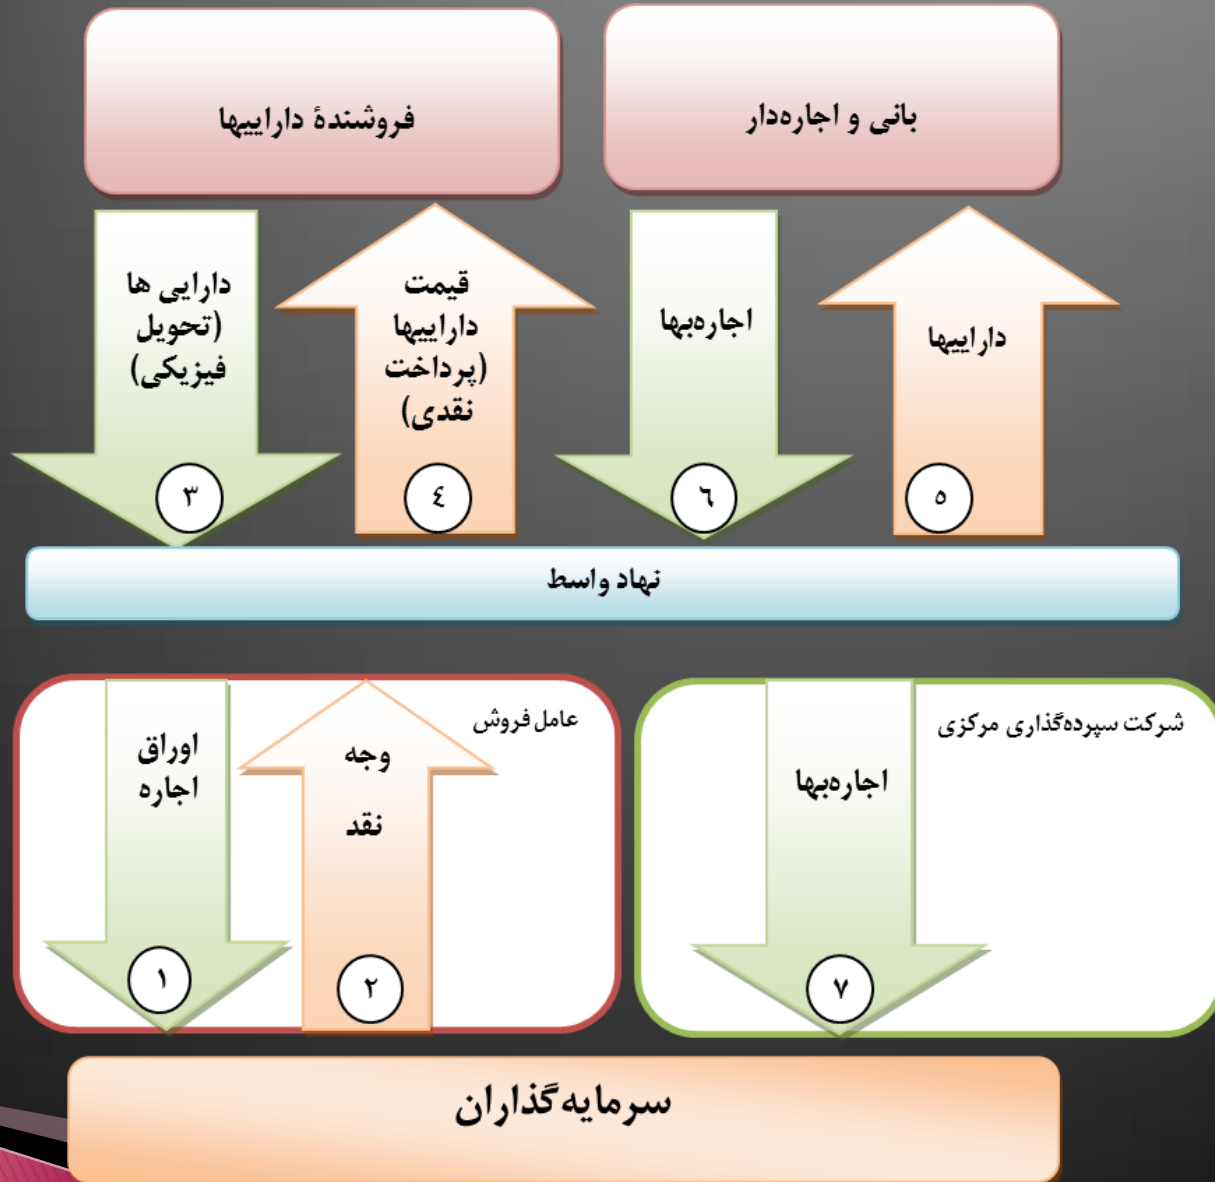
بانی و اجاره‌دار

فروشندهٔ داراییها

دارایی ها (تحویل فیزیکی)

٣

قیمت داراییها (پرداخت نقدی)

٤

اجاره‌بها

٦

داراییها

٥

نهاد واسط

عامل فروش

اوراق اجاره

١

وجه نقد

٢

شرکت سپرده‌گذاری مرکزی

اجاره‌بها

٧

سرمایه‌گذاران